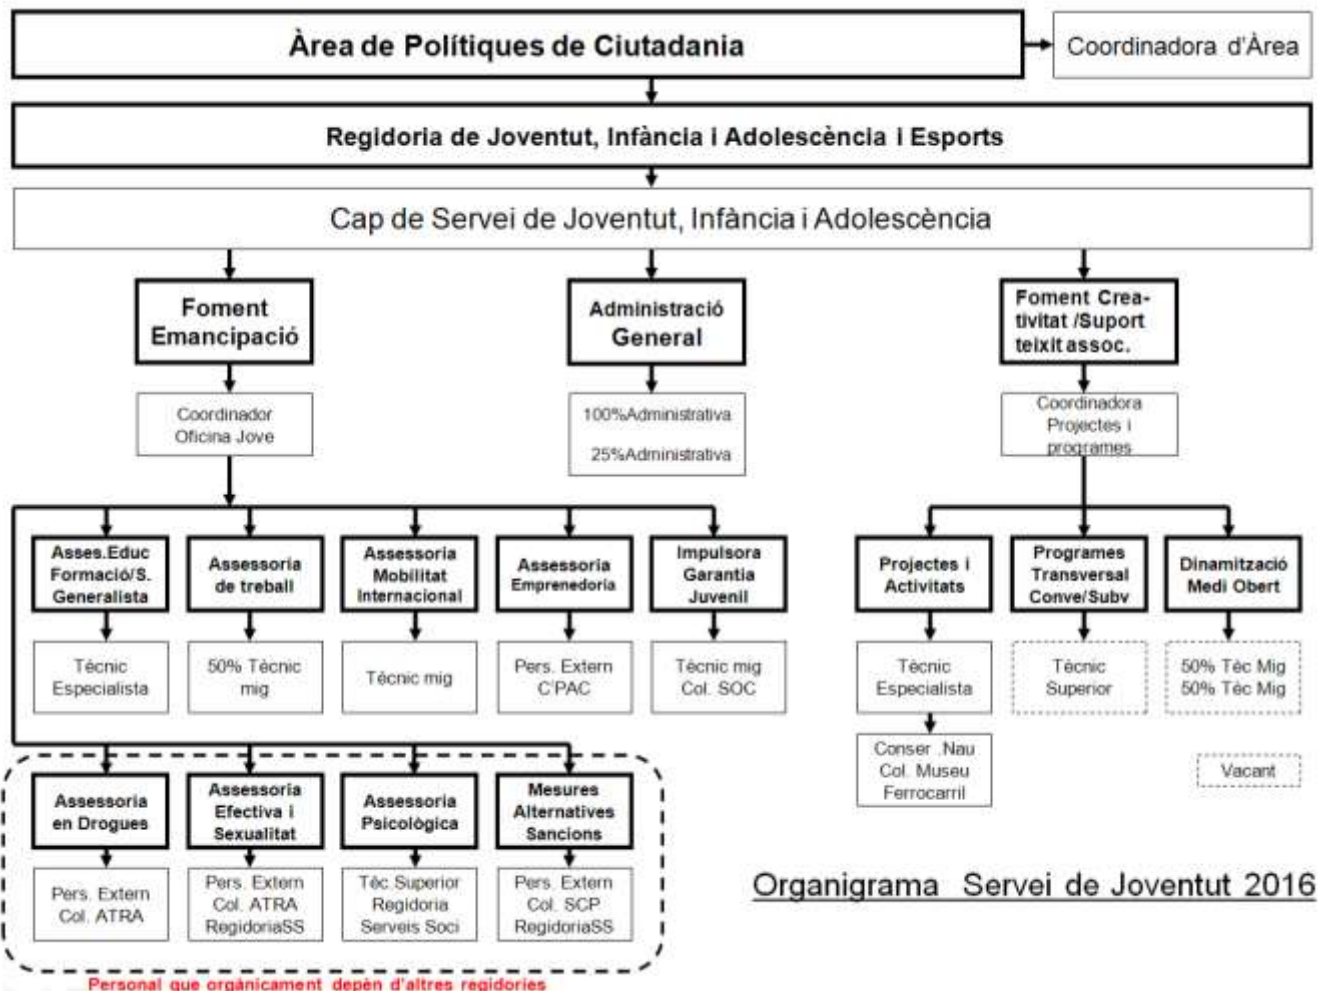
Àrea de Polítiques de Ciutadania

Coordinadora d'Àrea

Regidoria de Joventut, Infància i Adolescència i Esports

Cap de Servei de Joventut, Infància i Adolescència

Foment Emancipació

Administració General

Foment Creativitat /Suport teixit assoc.

Coordinador Oficina Jove

100%Administrativa

25%Administrativa

Coordinadora Projectes i programes

Asses.Educ Formació/S. Generalista

Assessoria de treball

Assessoria Mobilitat Internacional

Assessoria Emprenedoria

Impulsora Garantia Juvenil

Projectes i Activitats

Programes Transversal Conve/Subv

Dinamització Medi Obert

Tècnic Especialista

50% Tècnic mig

Tècnic mig

Pers. Extern C'PAC

Tècnic mig Col. SOC

Tècnic Especialista

Tècnic Superior

50% Tèc Mig
50% Tèc Mig

Conser .Nau Col. Museu Ferrocarril

Vacant

Assessoria en Drogues

Assessoria Efectiva i Sexualitat

Assessoria Psicològica

Mesures Alternatives Sancions

Pers. Extern Col. ATRA

Pers. Extern Col. ATRA RegidoriaSS

Tèc Superior Regidoria Serveis Soci

Pers. Extern Col. SCP RegidoriaSS

Organigrama Servei de Joventut 2016

Personal que orgànicament depèn d'altres regidories